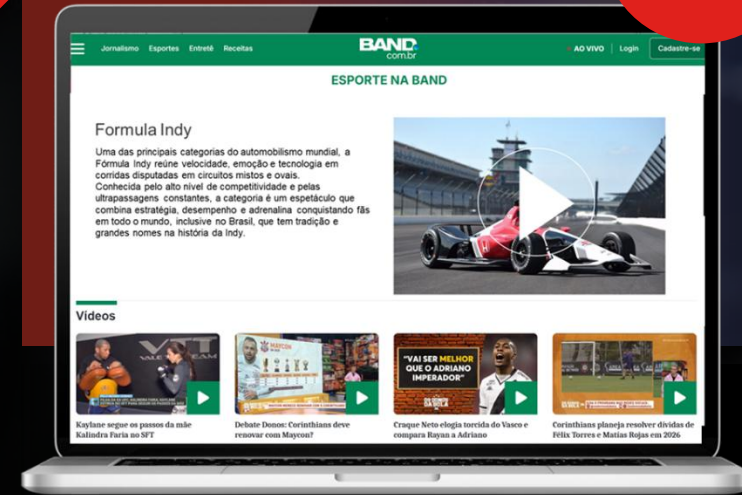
Jornalismo Esportes Entretê Receitas

BAND.com.br

AO VIVO Login Cadastre-se

ESPORTE NA BAND

Formula Indy

Uma das principais categorias do automobilismo mundial, a Fórmula Indy reúne velocidade, emoção e tecnologia em corridas disputadas em circuitos mistos e ovais. Conhecida pelo alto nível de competitividade e pelas ultrapassagens constantes, a categoria é um espetáculo que combina estratégia, desempenho e adrenalina conquistando fãs em todo o mundo, inclusive no Brasil, que tem tradição e grandes nomes na história da Indy.

Vídeos

Kaylane segue os passos da mãe Kalindra Faria no SFT

Debate Donos: Corinthians deve renovar com Maycon?

"VAI SER MELHOR QUE O ADRIANO IMPERADOR"

Craque Neto elogia torcida do Vasco e compara Rayan a Adriano

Corinthians planeja resolver dívidas de Félix Torres e Matías Rojas em 2026